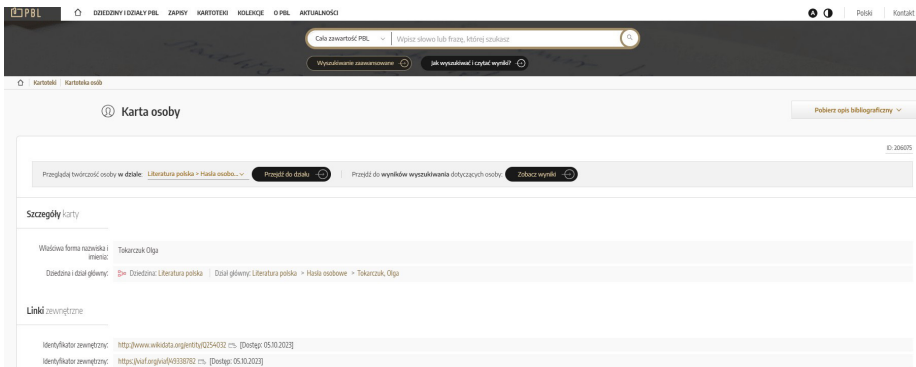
PBL DZIEDZINY I DZIAŁY PBL ZAPISY KARTOTEKI KOLEKCJE O PBL AKTUALNOŚCI

Polski Kontakt

Cała zawartość PBL Wpisz słowo lub frazę, której szukasz

Wyszukiwanie zaawansowane Jak wyszukiwać i czytać wyniki?

Kartoteki | Kartoteka osób

Karta osoby

Pobierz opis bibliograficzny

ID: 206075

Przeglądaj twórczość osoby w dziale: Literatura polska > Hasła osobo... Przejdź do działu | Przejdź do wyników wyszukiwania dotyczących osoby: Zobacz wyniki

Szczegóły karty

| Właściwa forma nazwiska i imienia: | Tokarczuk Olga |
|---|---|
| Dziedzina i dział główny: | Dziedzina: Literatura polska \| Dział główny: Literatura polska > Hasła osobowe > Tokarczuk, Olga |

Linki zewnętrzne

| Identyfikator zewnętrzny: | http://www.wikidata.org/entity/Q254032 [Dostęp: 05.10.2023] |
|---|---|
| Identyfikator zewnętrzny: | https://viaf.org/viaf/49338782 [Dostęp: 05.10.2023] |